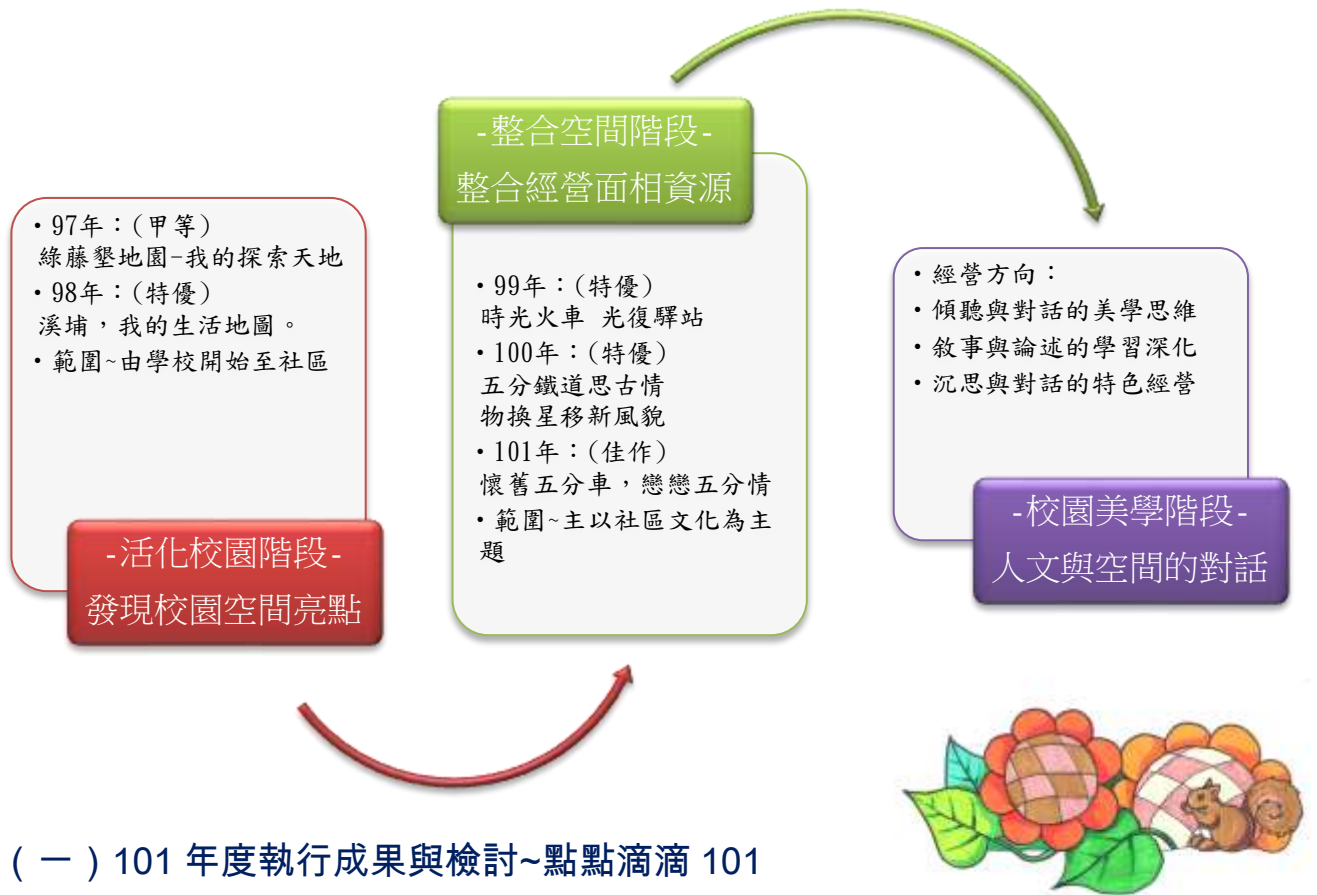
• 97年：(甲等)
綠藤墾地圖-我的探索天地
• 98年：(特優)
溪埔，我的生活地圖。
• 範圍~由學校開始至社區

-活化校園階段-
發現校園空間亮點

-整合空間階段-
整合經營面相資源

• 99年：(特優)
時光火車 光復驛站
• 100年：(特優)
五分鐵道思古情
物換星移新風貌
• 101年：(佳作)
懷舊五分車，戀戀五分情
• 範圍~主以社區文化為主題

• 經營方向：
• 傾聽與對話的美學思維
• 敘事與論述的學習深化
• 沉思與對話的特色經營

-校園美學階段-
人文與空間的對話

(一)101 年度執行成果與檢討~點點滴滴 101